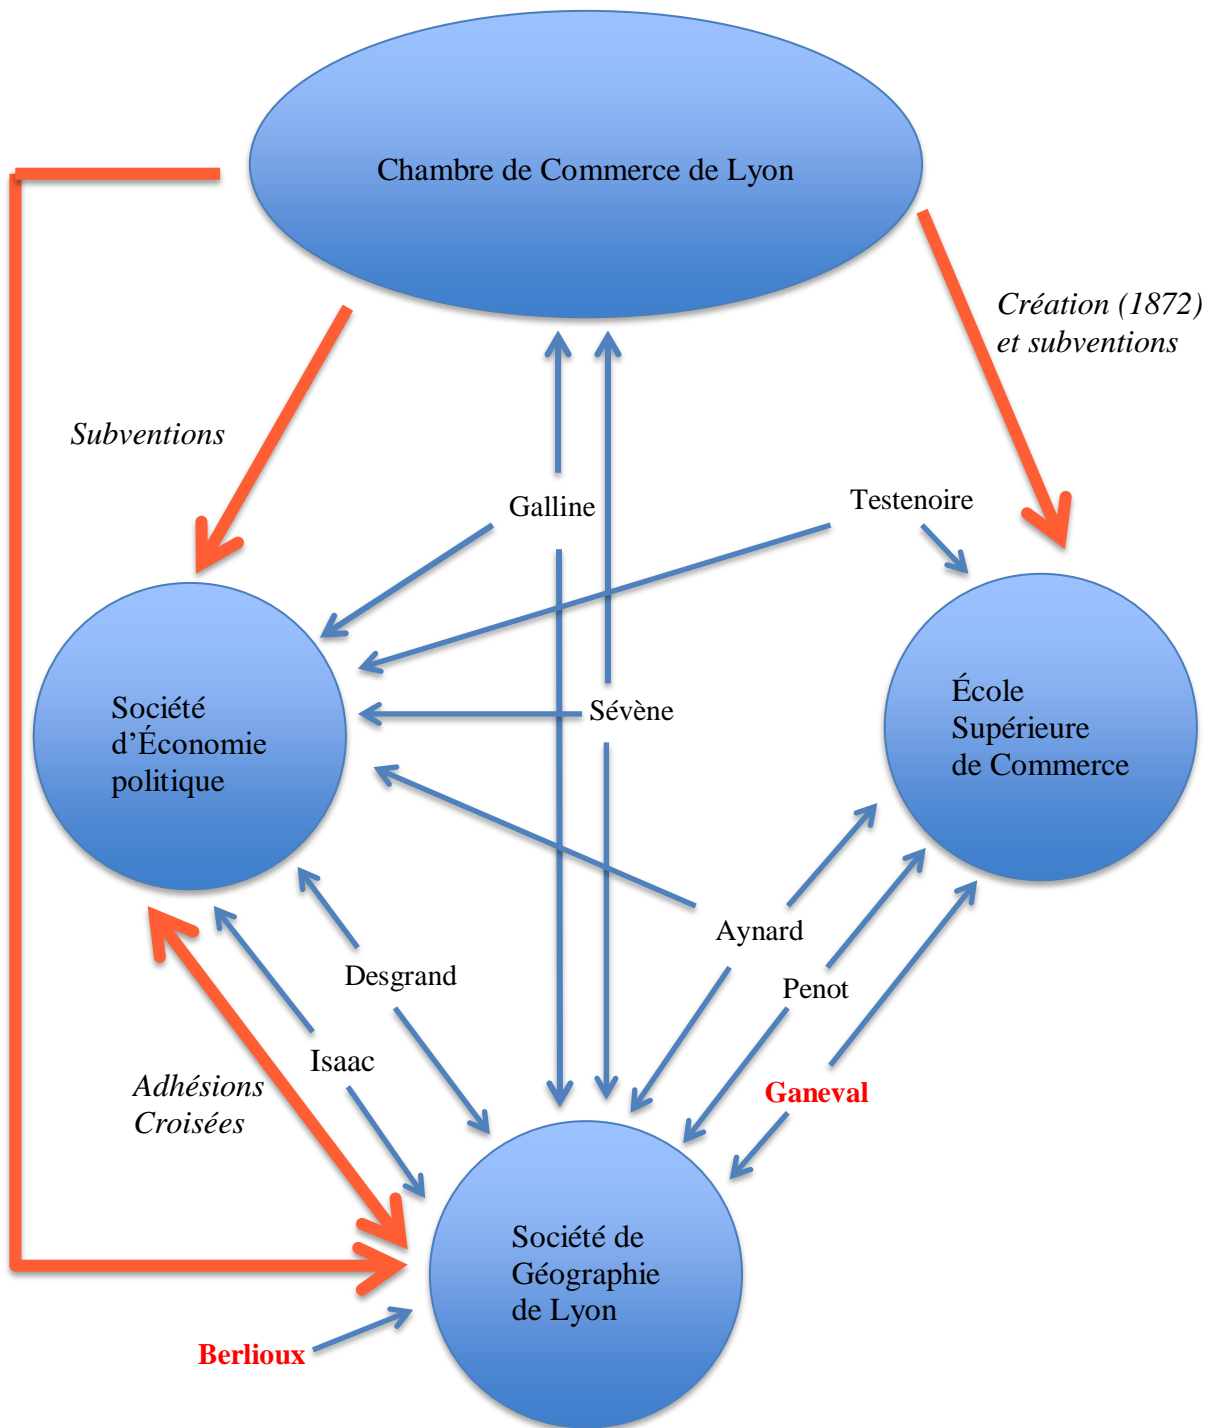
Chambre de Commerce de Lyon

Création (1872) et subventions

Subventions

Galline

Testenoire

Société d'Économie politique

Sévène

École Supérieure de Commerce

Aynard

Desgrand

Penot

Isaac

Adhésions Croisées

Ganeval

Société de Géographie de Lyon

Berlioux